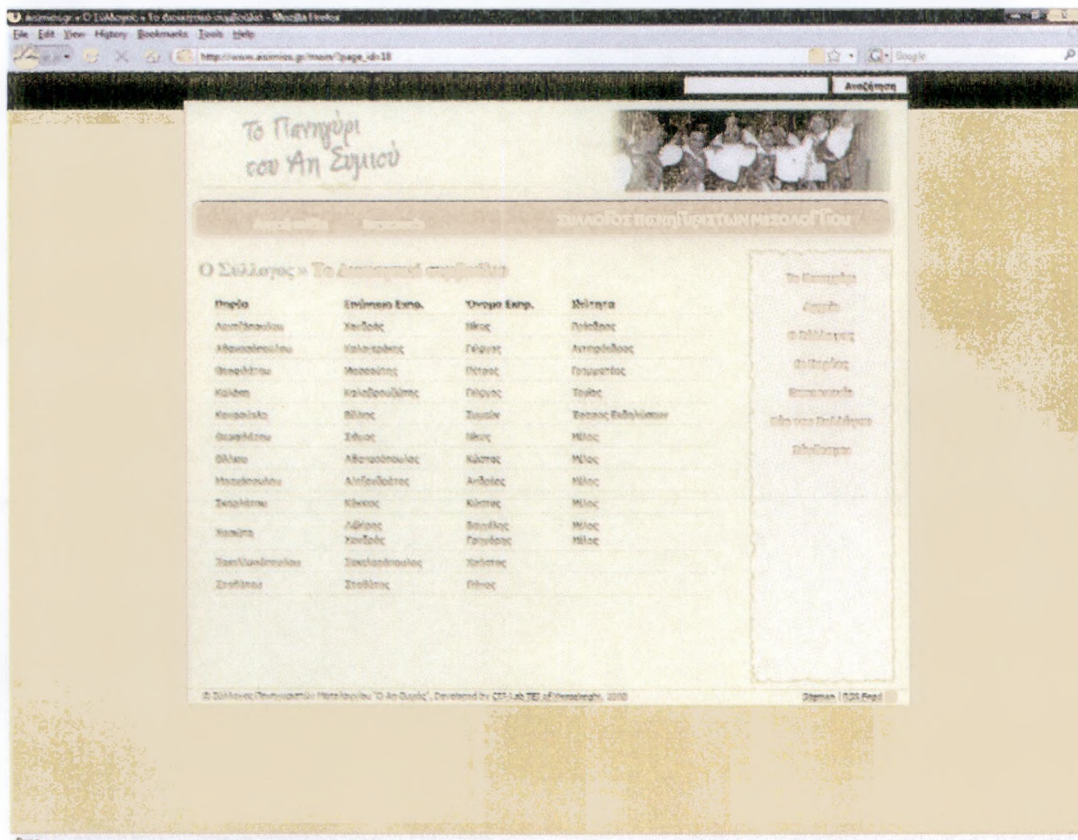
asimios.gr » Ο Σύλλογος » Το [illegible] - Mozilla Firefox

File Edit View History Bookmarks Tools Help

http://www.asimios.gr/main/?page_id=18

Google

Αναζήτηση

Το Πανηγύρι του Αη Συμιού

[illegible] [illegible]

ΣΥΛΛΟΓΟΣ ΠΑΝΗΓΥΡΙΣΤΩΝ ΜΕΣΟΛΟΓΓΙΟΥ

Ο Σύλλογος » Το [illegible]

| Θέση | Επώνυμο Εκπρ. | Όνομα Εκπρ. | Ιδιότητα |
|---|---|---|---|
| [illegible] | Χαντζής | Νίκος | Πρόεδρος |
| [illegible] | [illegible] | Γιάννης | Αντιπρόεδρος |
| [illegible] | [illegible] | Πέτρος | Γραμματέας |
| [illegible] | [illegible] | Γιώργος | Ταμίας |
| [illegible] | Βίλλης | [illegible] | Έφορος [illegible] |
| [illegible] | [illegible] | Νίκος | Μέλος |
| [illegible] | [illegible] | Κώστας | Μέλος |
| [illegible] | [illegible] | Ανδρέας | Μέλος |
| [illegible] | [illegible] | Κώστας | Μέλος |
| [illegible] | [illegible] Χαντζής | Βασίλης Γρηγόρης | Μέλος Μέλος |
| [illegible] | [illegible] | Χρήστος | |
| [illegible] | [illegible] | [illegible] | |

Το Πανηγύρι
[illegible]
Ο Σύλλογος
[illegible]
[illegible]
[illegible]
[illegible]

© Σύλλογος Πανηγυριστών Μεσολογγίου "Ο Αη Συμιός", Developed by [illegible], 2010

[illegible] | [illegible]